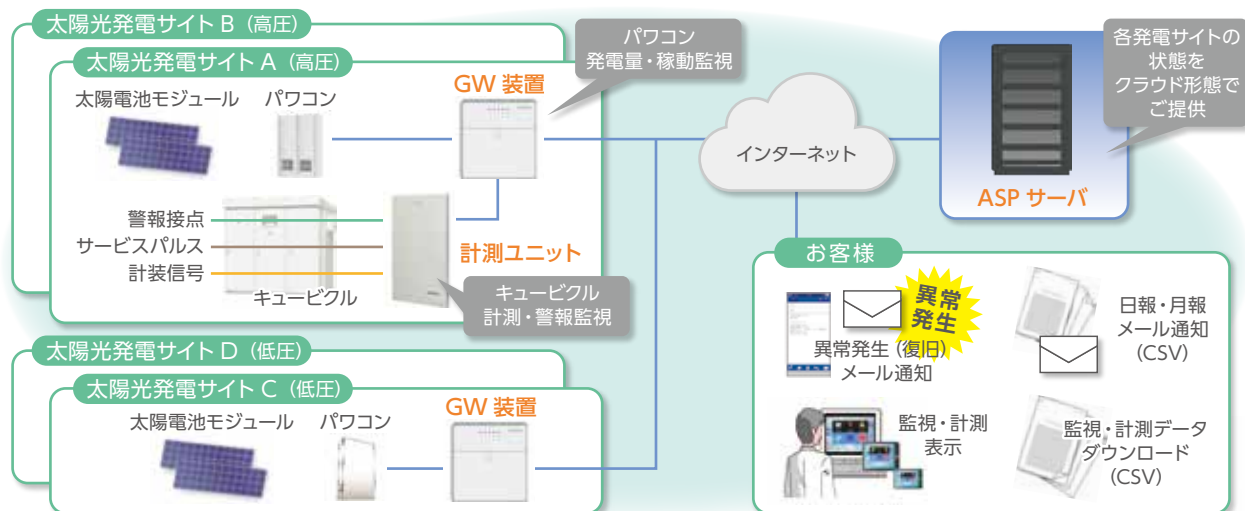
太陽光発電サイト B（高圧）

太陽光発電サイト A（高圧）

太陽電池モジュール

パワコン

GW 装置

パワコン
発電量・稼動監視

警報接点

サービスパルス

計装信号

キュービクル

計測ユニット

キュービクル
計測・警報監視

インターネット

各発電サイトの
状態を
クラウド形態で
ご提供

ASP サーバ

お客様

異常
発生

異常発生（復旧）
メール通知

日報・月報
メール通知
（CSV）

監視・計測
表示

監視・計測データ
ダウンロード
（CSV）

太陽光発電サイト D（低圧）

太陽光発電サイト C（低圧）

太陽電池モジュール

パワコン

GW 装置